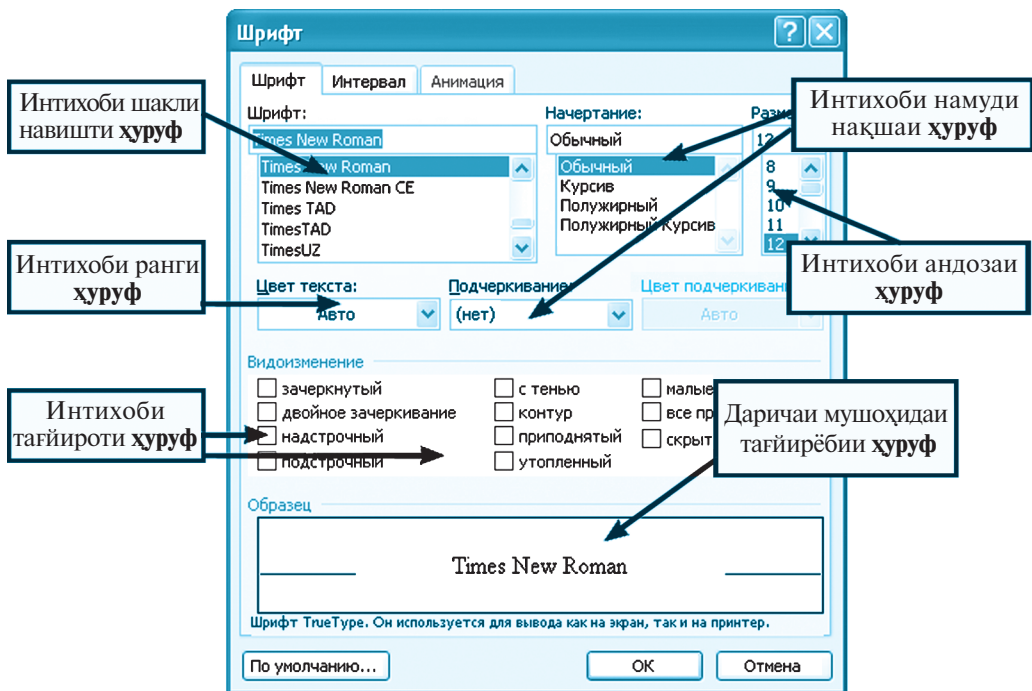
Шрифт

Шрифт | Интервал | Анимация

Интихоби шакли навишти **ҳуруф**

Шрифт:
Times New Roman
Times New Roman
Times New Roman CE
Times TAD
TimesTAD
TimesUZ

Начертание:
Обычный
Обычный
Курсив
Полужирный
Полужирный Курсив

Разме
12
8
9
10
11
12

Интихоби намуди нақшаи **ҳуруф**

Интихоби ранги **ҳуруф**

Цвет текста:
Авто
Подчеркивание:
(нет)
Цвет подчеркивания
Авто

Интихоби андозаи **ҳуруф**

Видоизменение
зачеркнутый
двойное зачеркивание
надстрочный
подстрочный
с тенью
контур
приподнятый
утопленный
малые
все пр
скрыт

Интихоби тағйироти **ҳуруф**

Даричаи мушоҳидаи тағйирёбии **ҳуруф**

Образец
Times New Roman
Шрифт TrueType. Он используется для вывода как на экран, так и на принтер.

По умолчанию...
ОК
Отмена